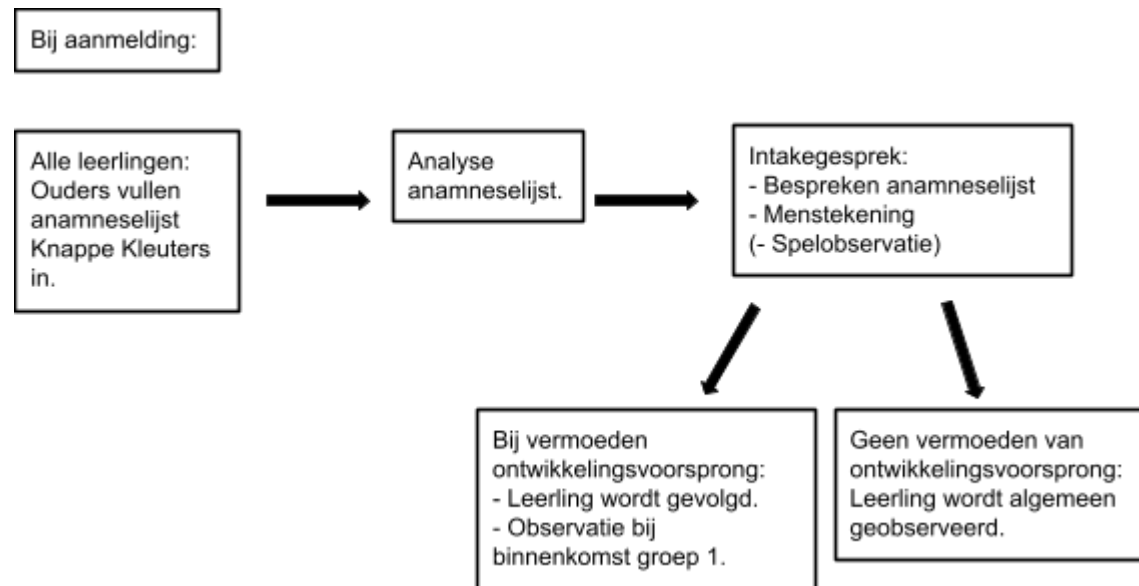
Bij aanmelding:

Alle leerlingen: Ouders vullen anamneselijst Knappe Kleuters in.

Analyse anamneselijst.

Intakegesprek:
- Bespreken anamneselijst
- Menstekening
(- Spelobservatie)

Bij vermoeden ontwikkelingsvoorsprong:
- Leerling wordt gevolgd.
- Observatie bij binnenkomst groep 1.

Geen vermoeden van ontwikkelingsvoorsprong: Leerling wordt algemeen geobserveerd.